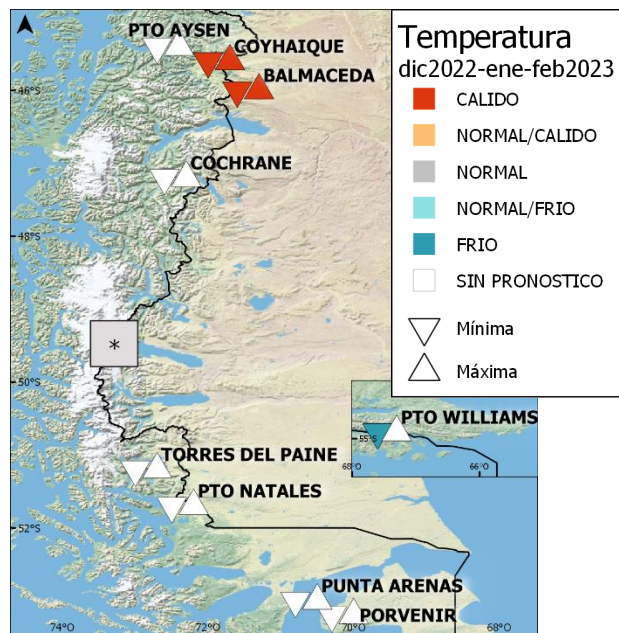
PTO AYSEN
COYHAIQUE
BALMACEDA
46°S
COCHRANE
48°S
*
50°S
TORRES DEL PAINE
PTO NATALES
52°S
PUNTA ARENAS
PORVENIR
74°O
72°O
70°O
68°O

Temperatura
dic2022-ene-feb2023
CALIDO
NORMAL/CALIDO
NORMAL
NORMAL/FRIO
FRIO
SIN PRONOSTICO
Mínima
Máxima

PTO WILLIAMS
55°S
68°O
66°O